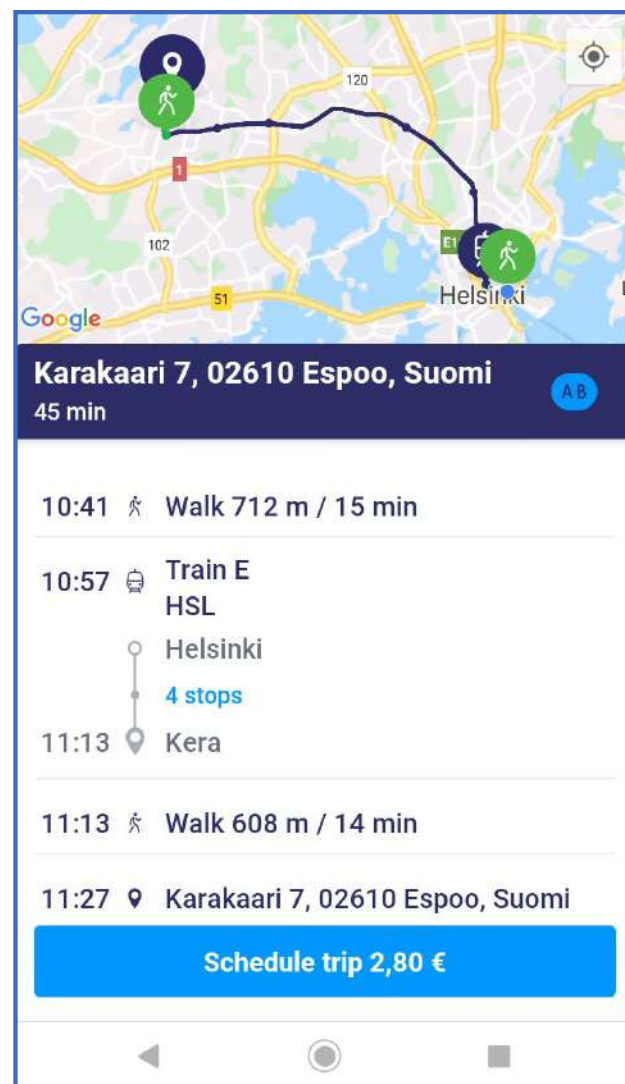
120

1

102

E1

51

Helsinki

Google

Karakaari 7, 02610 Espoo, Suomi
45 min

AB

10:41 Walk 712 m / 15 min

10:57 Train E
HSL

Helsinki

4 stops

11:13 Kera

11:13 Walk 608 m / 14 min

11:27 Karakaari 7, 02610 Espoo, Suomi

Schedule trip 2,80 €